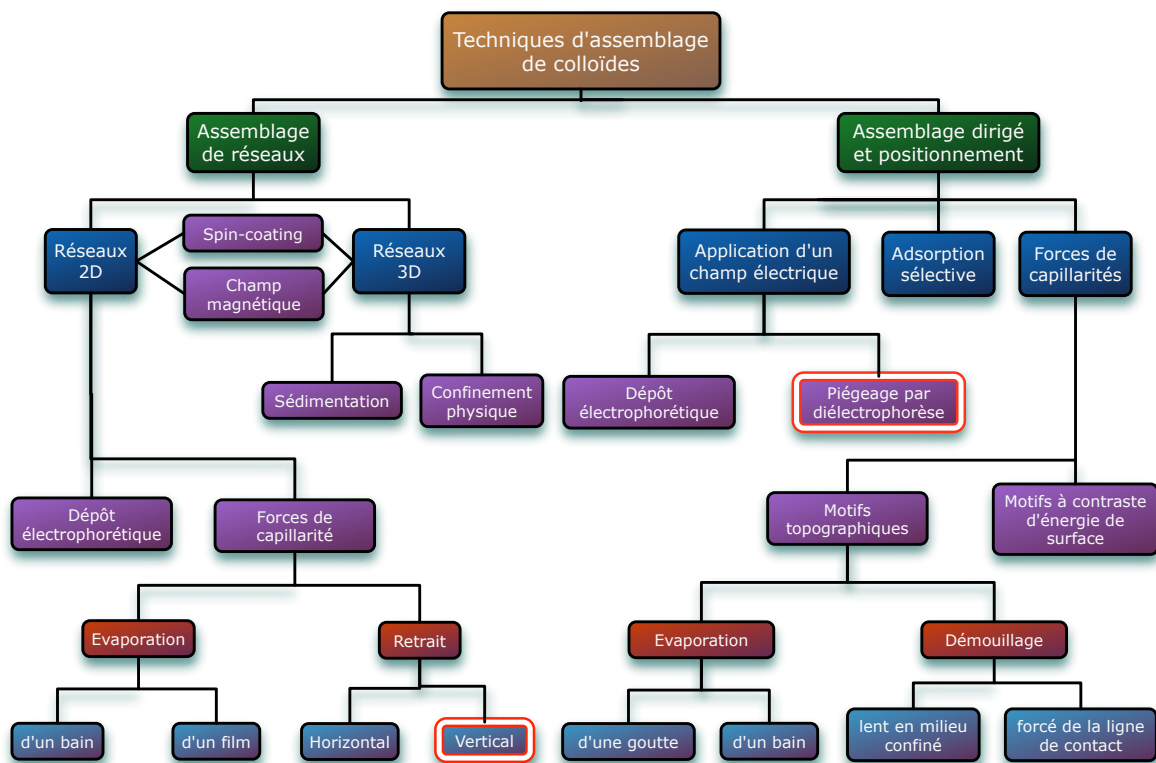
Techniques d'assemblage de colloïdes

Assemblage de réseaux

Assemblage dirigé et positionnement

Réseaux 2D

Spin-coating

Champ magnétique

Réseaux 3D

Application d'un champ électrique

Adsorption sélective

Forces de capillarités

Sédimentation

Confinement physique

Dépôt électrophorétique

Piégeage par diélectrophorèse

Dépôt électrophorétique

Forces de capillarité

Motifs topographiques

Motifs à contraste d'énergie de surface

Evaporation

Retrait

Evaporation

Démouillage

d'un bain

d'un film

Horizontal

Vertical

d'une goutte

d'un bain

lent en milieu confiné

forcé de la ligne de contact